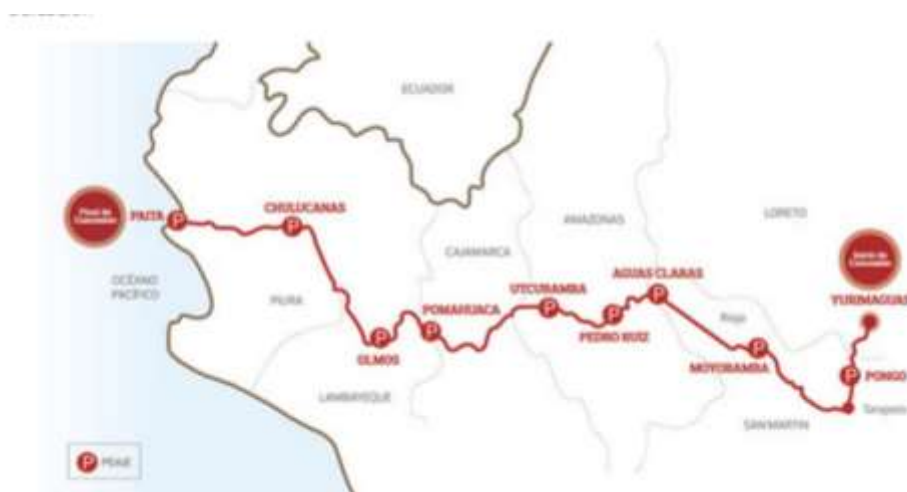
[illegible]

ECUADOR

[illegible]

PAITA

P

CHULUCANAS

P

AMAZONAS

LORETO

CAJAMARCA

OCÉANO PACÍFICO

AGUAS CLARAS

P

UTCUBAMBA

P

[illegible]

YURIMAGUAS

PIURA

POMAHUACA

P

P

PEDRO RUIZ

Rioja

P

OLMOS

P

MOYOBAMBA

P

PONGO

LAMBAYEQUE

SAN MARTIN

Tarapoto

P PEAJE